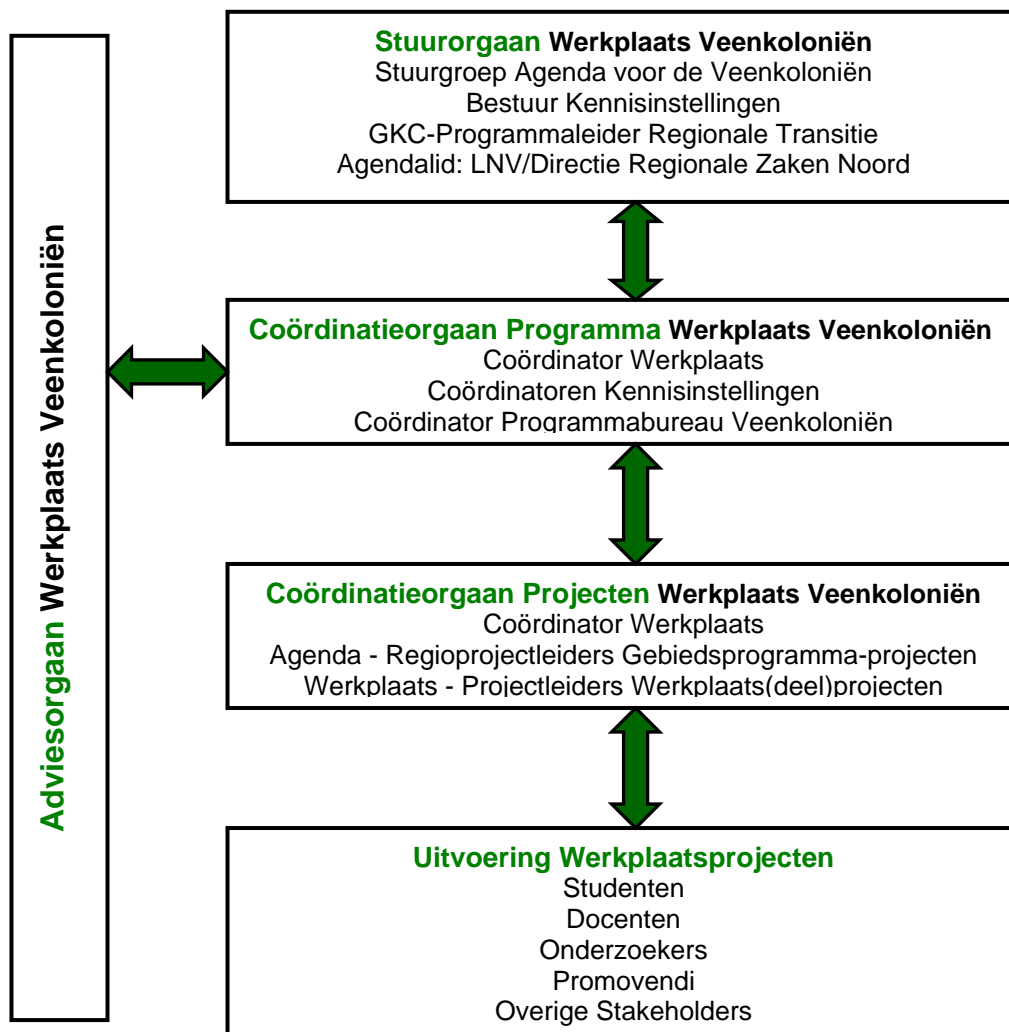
Adviesorgaan Werkplaats Veenkoloniën

Stuurorgaan Werkplaats Veenkoloniën
Stuurgroep Agenda voor de Veenkoloniën
Bestuur Kennisinstellingen
GKC-Programmaleider Regionale Transitie
Agendalid: LNV/Directie Regionale Zaken Noord

Coördinatieorgaan Programma Werkplaats Veenkoloniën
Coördinator Werkplaats
Coördinatoren Kennisinstellingen
Coördinator Programmabureau Veenkoloniën

Coördinatieorgaan Projecten Werkplaats Veenkoloniën
Coördinator Werkplaats
Agenda - Regioprojectleiders Gebiedsprogramma-projecten
Werkplaats - Projectleiders Werkplaats(deel)projecten

Uitvoering Werkplaatsprojecten
Studenten
Docenten
Onderzoekers
Promovendi
Overige Stakeholders